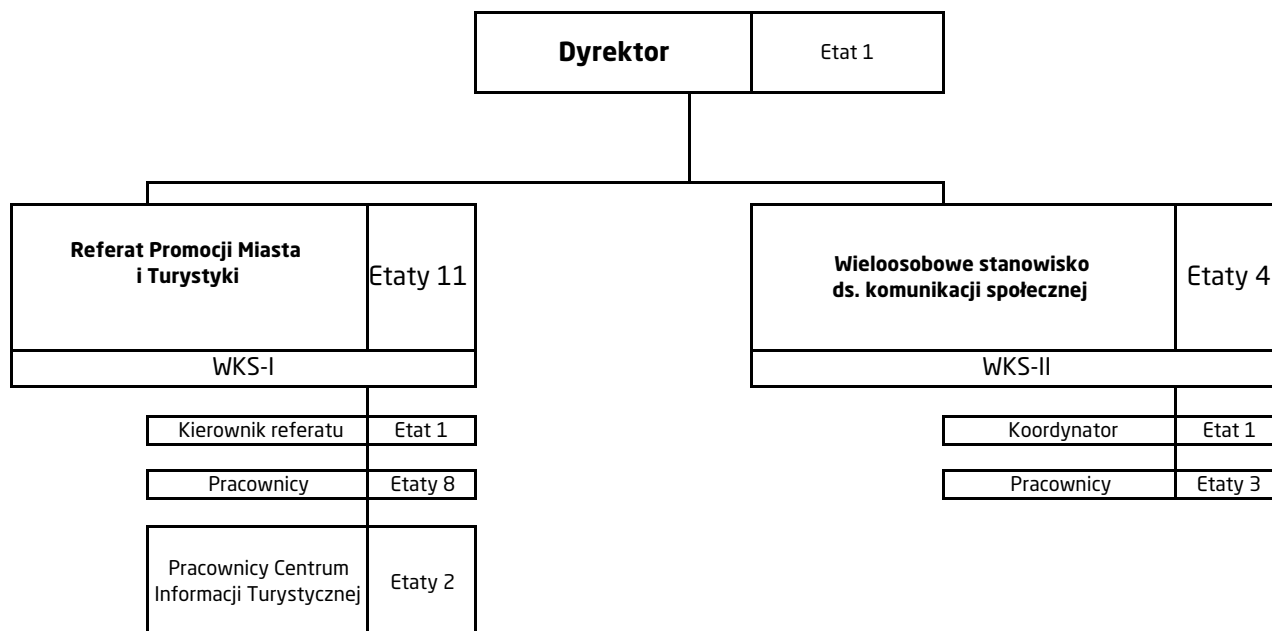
**Dyrektor** Etat 1

**Referat Promocji Miasta i Turystyki** Etaty 11

WKS-I

Kierownik referatu Etat 1

Pracownicy Etaty 8

Pracownicy Centrum Informacji Turystycznej Etaty 2

**Wieloosobowe stanowisko ds. komunikacji społecznej** Etaty 4

WKS-II

Koordynator Etat 1

Pracownicy Etaty 3